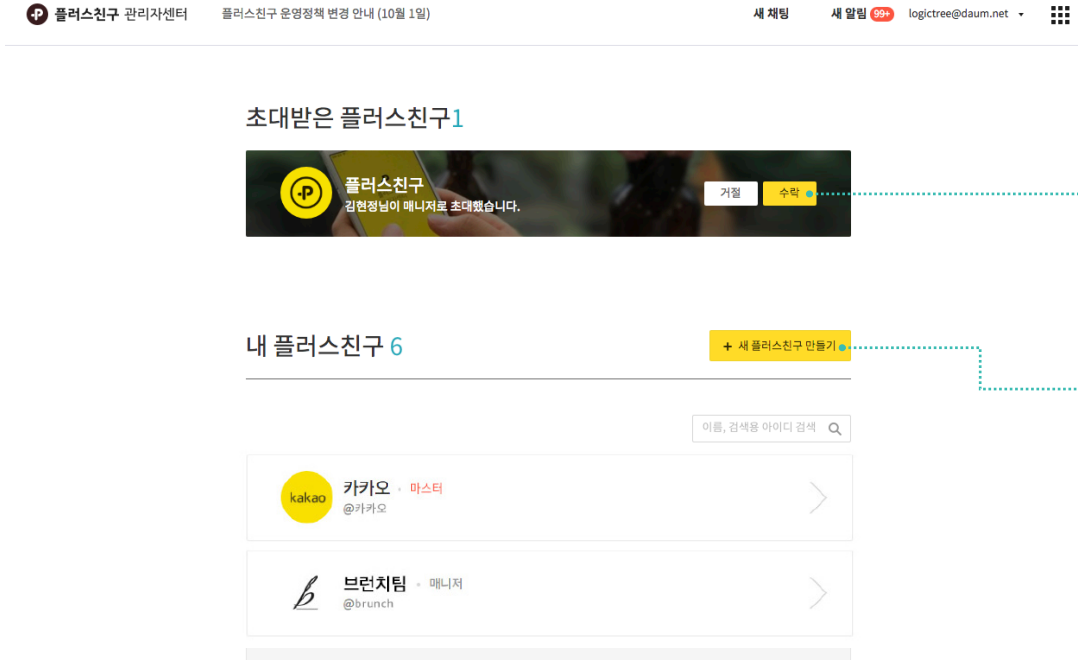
플러스친구 관리자센터 플러스친구 운영정책 변경 안내 (10월 1일) 새 채팅 새 알림 99+ logictree@daum.net

초대받은 플러스친구1

플러스친구
김현정님이 매니저로 초대했습니다.
거절 수락

내 플러스친구 6
+ 새 플러스친구 만들기

이름, 검색용 아이디 검색

kakao
카카오 · 마스터
@카카오

브런치팀 · 매니저
@brunch